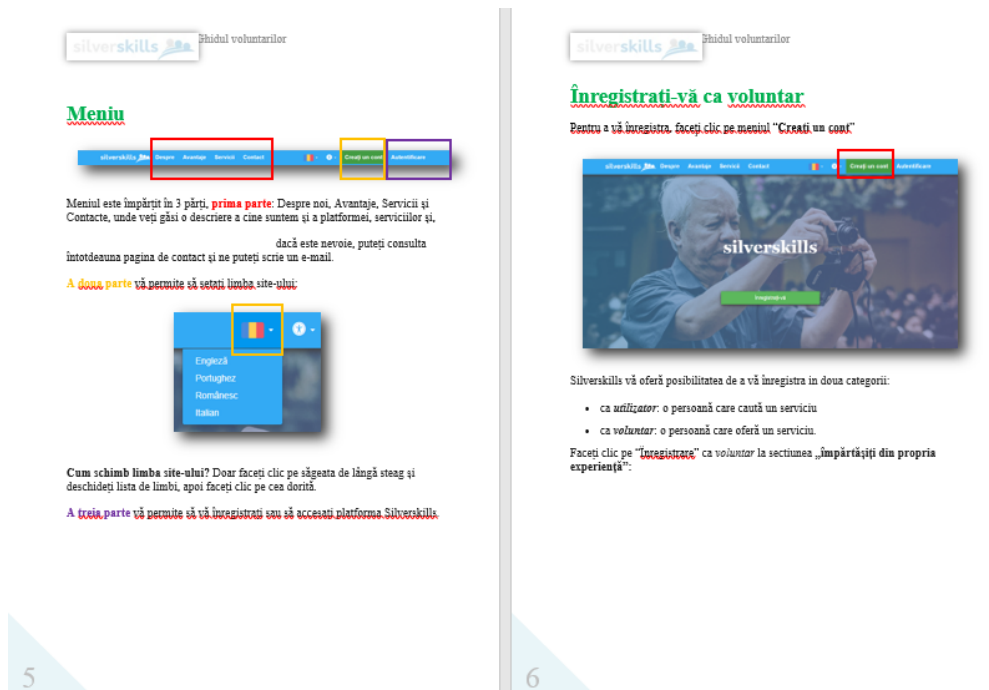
silverskills Ghidul voluntarilor

Meniu

silverskills Despre Avantaje Servicii Contact Creați un cont Autentificare

Meniul este împărțit în 3 părți, prima parte: Despre noi, Avantaje, Servicii și Contacte, unde veți găsi o descriere a cine suntem și a platformei, serviciilor și,

dacă este nevoie, puteți consulta întotdeauna pagina de contact și ne puteți scrie un e-mail.

A doua parte vă permite să setați limba site-ului:

Engleză
Portughez
Românesc
Italian

Cum schimb limba site-ului? Doar faceți clic pe săgeata de lângă steag și deschideți lista de limbi, apoi faceți clic pe cea dorită.

A treia parte vă permite să vă înregistrați sau să accesați platforma Silverskills.

5

silverskills Ghidul voluntarilor

Înregistrați-vă ca voluntar

Pentru a vă înregistra, faceți clic pe meniul "Creați un cont"

silverskills Despre Avantaje Servicii Contact Creați un cont Autentificare

silverskills

Înregistrați-vă

Silverskills vă oferă posibilitatea de a vă înregistra în doua categorii:

- ca utilizator: o persoană care caută un serviciu
- ca voluntar: o persoană care oferă un serviciu.

Faceți clic pe "Înregistrare" ca voluntar la secțiunea „împărtășiți din propria experiență":

6